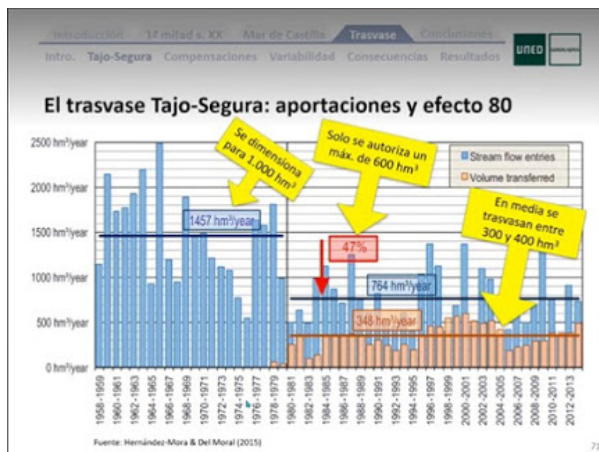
Introducción 1ª mitad s. XX Mar de Castilla Trasvase Conclusiones

Intro. Tajo-Segura Compensaciones Variabilidad Consecuencias Resultados

UNED

El trasvase Tajo-Segura: aportaciones y efecto 80

Se dimensiona para 1.000 hm³

Solo se autoriza un máx. de 600 hm³

Stream flow entries

Volume transferred

En media se trasvasan entre 300 y 400 hm³

1457 hm³/year

47%

764 hm³/year

348 hm³/year

2500 hm³/year
2000 hm³/year
1500 hm³/year
1000 hm³/year
500 hm³/year
0 hm³/year

1958-1959
1960-1961
1962-1963
1964-1965
1966-1967
1968-1969
1970-1971
1972-1973
1974-1975
1976-1977
1978-1979
1980-1981
1982-1983
1984-1985
1986-1987
1988-1989
1990-1991
1992-1993
1994-1995
1996-1997
1998-1999
2000-2001
2002-2003
2004-2005
2006-2007
2008-2009
2010-2011
2012-2013

Fuente: Hernández-Mora & Del Moral (2015)

71